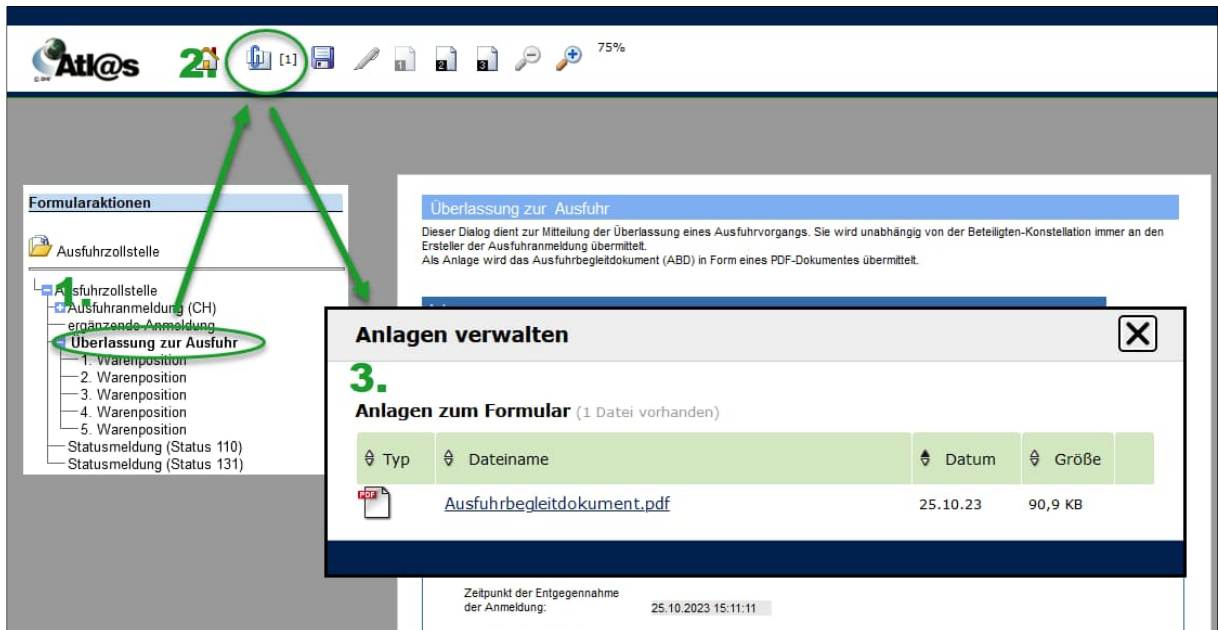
Atl@s

2.

[1]

75%

Formularaktionen

Ausfuhrzollstelle

1.

Ausfuhrzollstelle
Ausfuhranmeldung (CH)
ergänzende Anmeldung
Überlassung zur Ausfuhr
1. Warenposition
2. Warenposition
3. Warenposition
4. Warenposition
5. Warenposition
Statusmeldung (Status 110)
Statusmeldung (Status 131)

Überlassung zur Ausfuhr

Dieser Dialog dient zur Mitteilung der Überlassung eines Ausfuhrvorgangs. Sie wird unabhängig von der Beteiligten-Konstellation immer an den Ersteller der Ausfuhranmeldung übermittelt.
Als Anlage wird das Ausfuhrbegleitdokument (ABD) in Form eines PDF-Dokumentes übermittelt.

Anlagen verwalten

X

3.

Anlagen zum Formular (1 Datei vorhanden)

| Typ | Dateiname | Datum | Größe |
|---|---|---|---|
| PDF | Ausfuhrbegleitdokument.pdf | 25.10.23 | 90,9 KB |

Zeitpunkt der Entgegennahme der Anmeldung: 25.10.2023 15:11:11